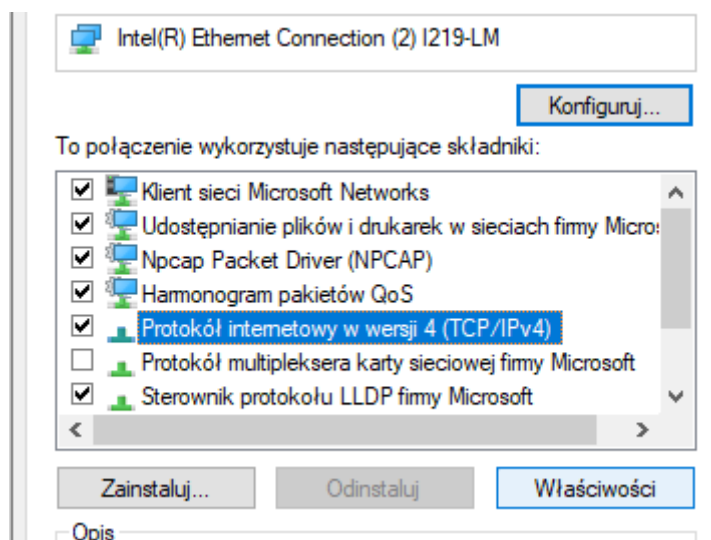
Intel(R) Ethernet Connection (2) I219-LM

Konfiguruj...

To połączenie wykorzystuje następujące składniki:

Klient sieci Microsoft Networks
Udostępnianie plików i drukarek w sieciach firmy Micros
Npcap Packet Driver (NPCAP)
Harmonogram pakietów QoS
Protokół internetowy w wersji 4 (TCP/IPv4)
Protokół multipleksera karty sieciowej firmy Microsoft
Sterownik protokołu LLDP firmy Microsoft

Zainstaluj...
Odinstaluj
Właściwości

Opis